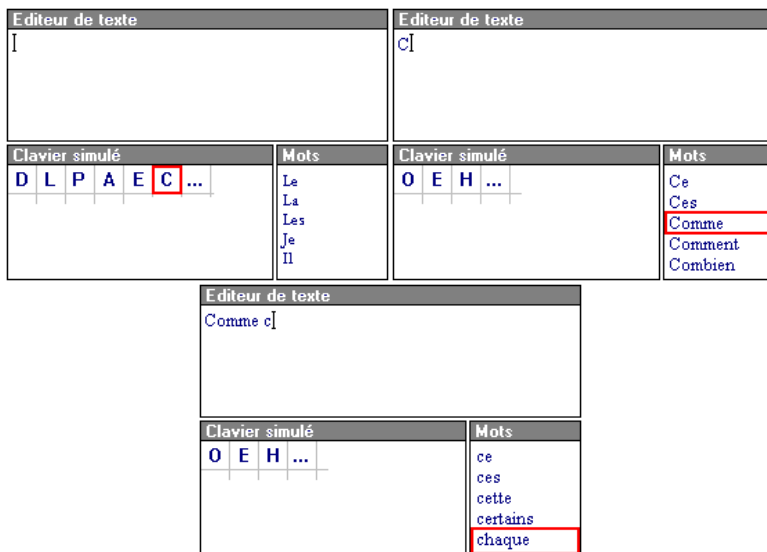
Editeur de texte

Clavier simulé

| D | L | P | A | E | C | ... |
|---|---|---|---|---|---|---|

Mots
Le
La
Les
Je
Il

Editeur de texte
C

Clavier simulé

| O | E | H | ... |
|---|---|---|---|

Mots
Ce
Ces
Comme
Comment
Combien

Editeur de texte
Comme c

Clavier simulé

| O | E | H | ... |
|---|---|---|---|

Mots
ce
ces
cette
certains
chaque